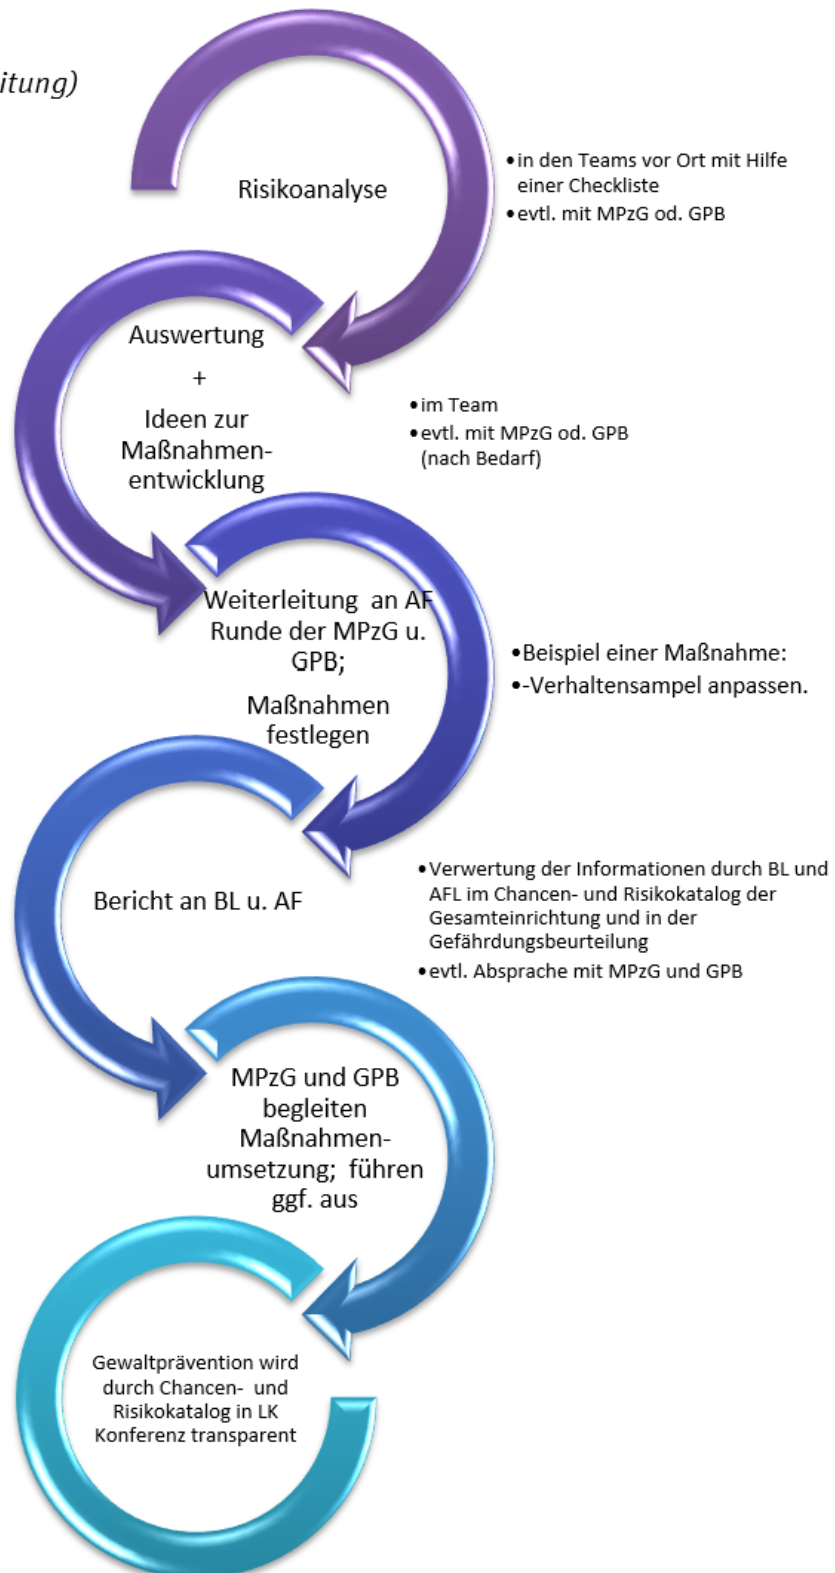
itung)

Risikoanalyse

•in den Teams vor Ort mit Hilfe einer Checkliste
•evtl. mit MPzG od. GPB

Auswertung
+
Ideen zur Maßnahmenentwicklung

•im Team
•evtl. mit MPzG od. GPB (nach Bedarf)

Weiterleitung an AF Runde der MPzG u. GPB;
Maßnahmen festlegen

•Beispiel einer Maßnahme:
•-Verhaltensampel anpassen.

Bericht an BL u. AF

•Verwertung der Informationen durch BL und AFL im Chancen- und Risikokatalog der Gesamteinrichtung und in der Gefährdungsbeurteilung
•evtl. Absprache mit MPzG und GPB

MPzG und GPB begleiten Maßnahmenumsetzung; führen ggf. aus

Gewaltprävention wird durch Chancen- und Risikokatalog in LK Konferenz transparent